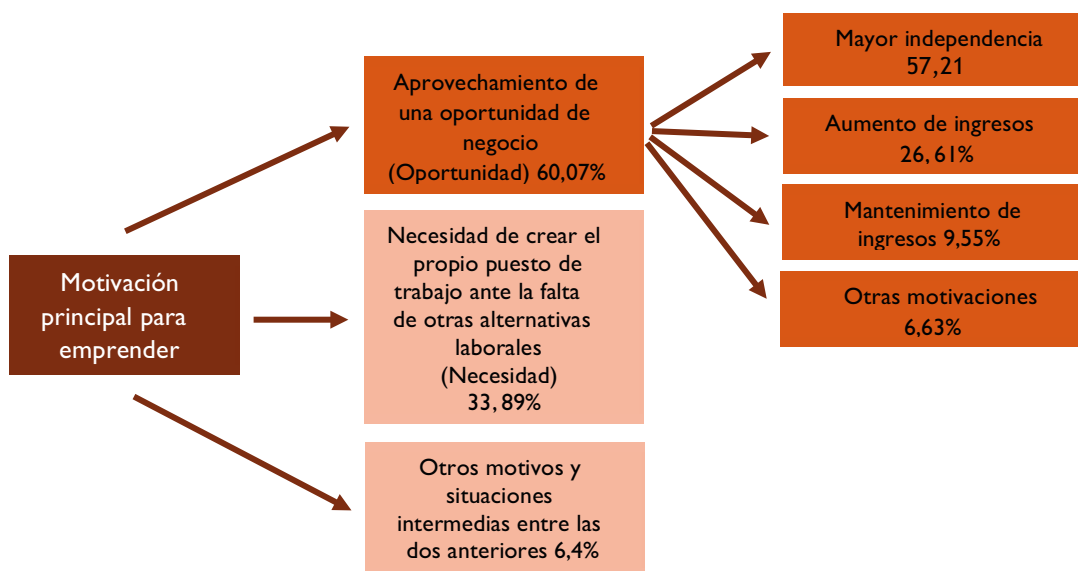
Motivación principal para emprender

Aprovechamiento de una oportunidad de negocio (Oportunidad) 60,07%

Necesidad de crear el propio puesto de trabajo ante la falta de otras alternativas laborales (Necesidad) 33, 89%

Otros motivos y situaciones intermedias entre las dos anteriores 6,4%

Mayor independencia 57,21

Aumento de ingresos 26, 61%

Mantenimiento de ingresos 9,55%

Otras motivaciones 6,63%